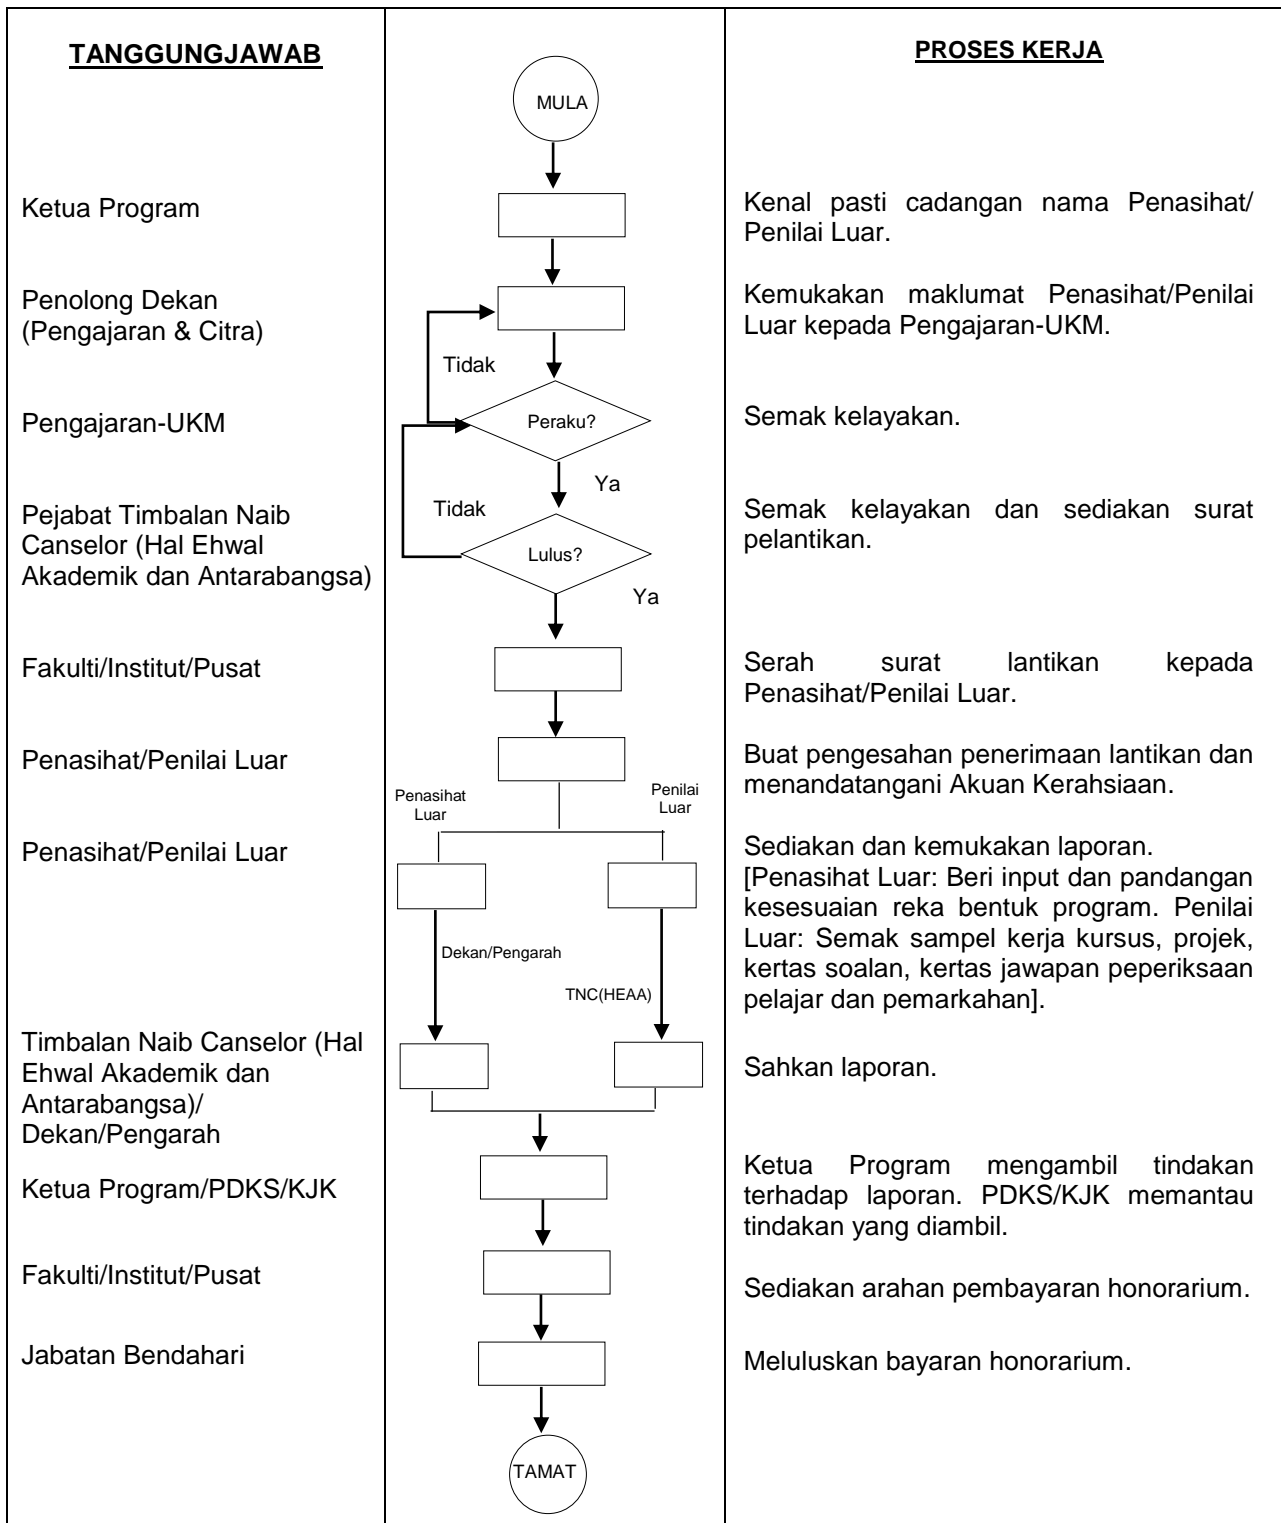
| TANGGUNGJAWAB | | PROSES KERJA |
|---|---|---|
| | MULA | |
| Ketua Program | | Kenal pasti cadangan nama Penasihat/ Penilai Luar. |
| Penolong Dekan (Pengajaran & Citra) | | Kemukakan maklumat Penasihat/Penilai Luar kepada Pengajaran-UKM. |
| Pengajaran-UKM | Tidak / Peraku? / Ya | Semak kelayakan. |
| Pejabat Timbalan Naib Canselor (Hal Ehwal Akademik dan Antarabangsa) | Tidak / Lulus? / Ya | Semak kelayakan dan sediakan surat pelantikan. |
| Fakulti/Institut/Pusat | | Serah surat lantikan kepada Penasihat/Penilai Luar. |
| Penasihat/Penilai Luar | Penasihat Luar / Penilai Luar | Buat pengesahan penerimaan lantikan dan menandatangani Akuan Kerahsiaan. |
| Penasihat/Penilai Luar | Dekan/Pengarah / TNC(HEAA) | Sediakan dan kemukakan laporan. [Penasihat Luar: Beri input dan pandangan kesesuaian reka bentuk program. Penilai Luar: Semak sampel kerja kursus, projek, kertas soalan, kertas jawapan peperiksaan pelajar dan pemarkahan]. |
| Timbalan Naib Canselor (Hal Ehwal Akademik dan Antarabangsa)/ Dekan/Pengarah | | Sahkan laporan. |
| Ketua Program/PDKS/KJK | | Ketua Program mengambil tindakan terhadap laporan. PDKS/KJK memantau tindakan yang diambil. |
| Fakulti/Institut/Pusat | | Sediakan arahan pembayaran honorarium. |
| Jabatan Bendahari | | Meluluskan bayaran honorarium. |
| | TAMAT | |